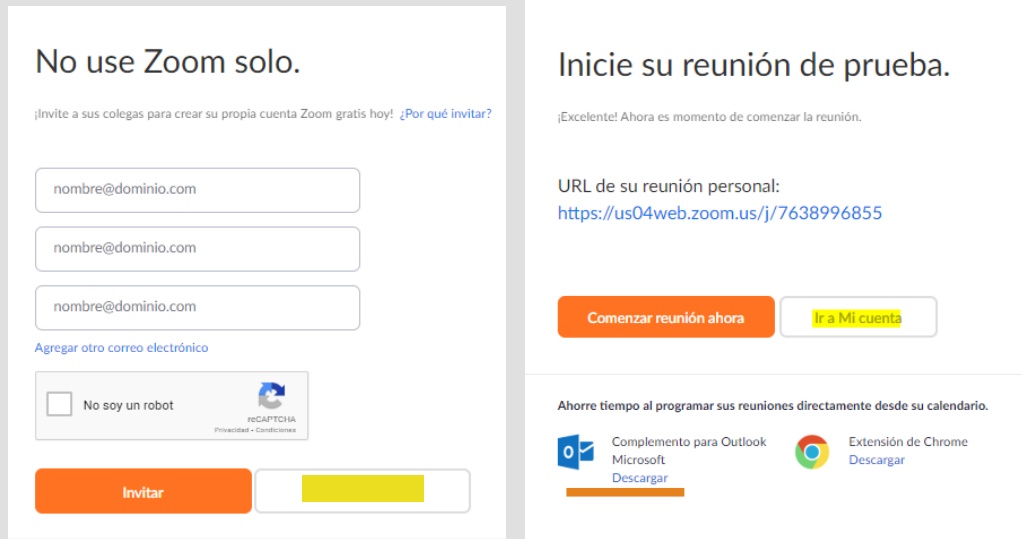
No use Zoom solo.

¡Invite a sus colegas para crear su propia cuenta Zoom gratis hoy! ¿Por qué invitar?

nombre@dominio.com

nombre@dominio.com

nombre@dominio.com

Agregar otro correo electrónico

No soy un robot

reCAPTCHA
Privacidad - Condiciones

Invitar

Inicie su reunión de prueba.

¡Excelente! Ahora es momento de comenzar la reunión.

URL de su reunión personal:
https://us04web.zoom.us/j/7638996855

Comenzar reunión ahora

Ir a Mi cuenta

Ahorre tiempo al programar sus reuniones directamente desde su calendario.

Complemento para Outlook Microsoft
Descargar

Extensión de Chrome
Descargar